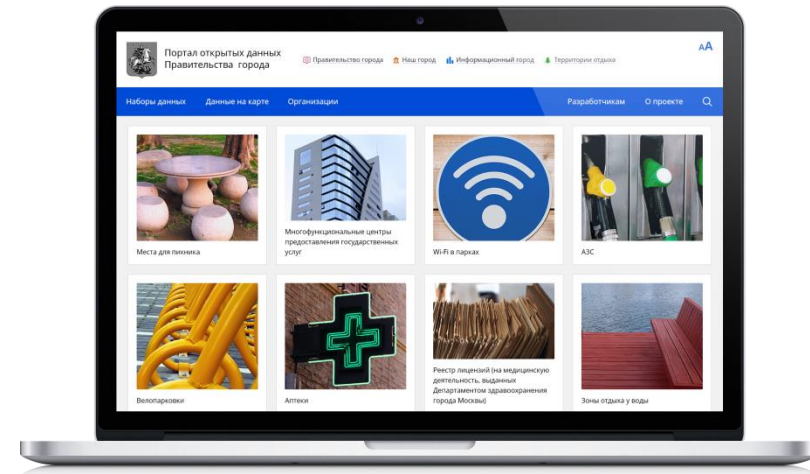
Портал открытых данных Правительства города

Правительство города
Наш город
Информационный город
Территории отдыха

AA

Наборы данных
Данные на карте
Организации
Разработчикам
О проекте

Места для пикника

Многофункциональные центры предоставления государственных услуг

Wi-Fi в парках

АЗС

Велопарковки

Аптеки

Реестр лицензий (на медицинскую деятельность, выданных Департаментом здравоохранения города Москвы)

Зоны отдыха у воды